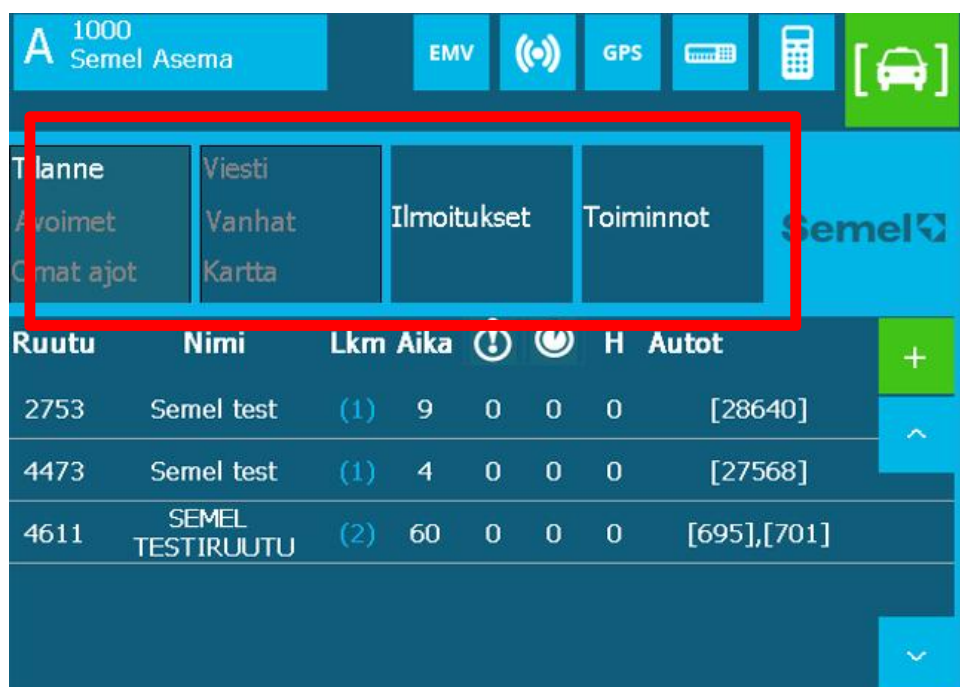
A 1000
Semel Asema

EMV

GPS

T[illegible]lanne
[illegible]voimet
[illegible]mat ajot

Viesti
Vanhat
Kartta

Ilmoitukset

Toiminnot

Semel

| Ruutu | Nimi | Lkm | Aika | ! | | H | Autot |
|---|---|---|---|---|---|---|---|
| 2753 | Semel test | (1) | 9 | 0 | 0 | 0 | [28640] |
| 4473 | Semel test | (1) | 4 | 0 | 0 | 0 | [27568] |
| 4611 | SEMEL TESTIRUUTU | (2) | 60 | 0 | 0 | 0 | [695],[701] |

+